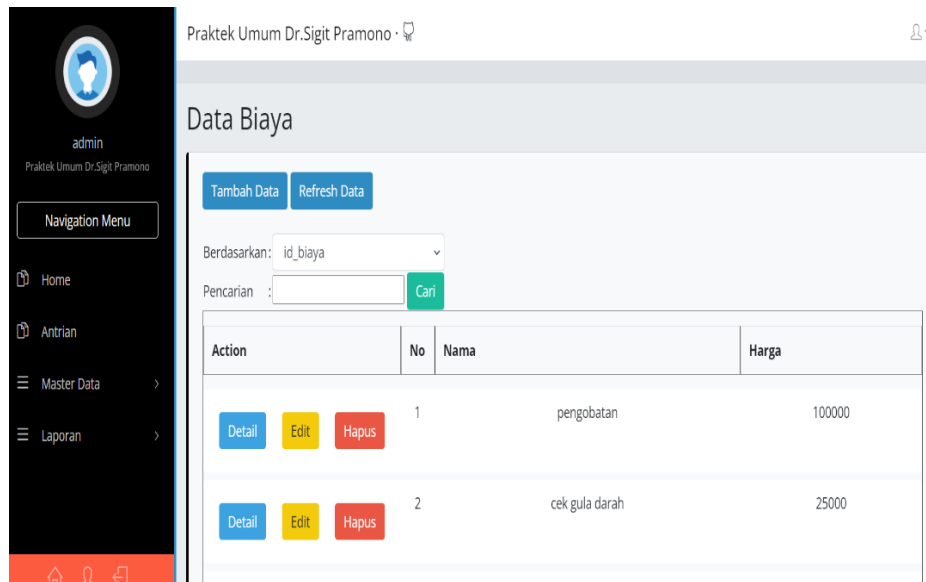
admin
Praktek Umum Dr.Sigit Pramono

Navigation Menu

Home

Antrian

Master Data

Laporan

Praktek Umum Dr.Sigit Pramono ·

Data Biaya

Tambah Data Refresh Data

Berdasarkan: id_biaya

Pencarian : Cari

| Action | No | Nama | Harga |
|---|---|---|---|
| Detail Edit Hapus | 1 | pengobatan | 100000 |
| Detail Edit Hapus | 2 | cek gula darah | 25000 |